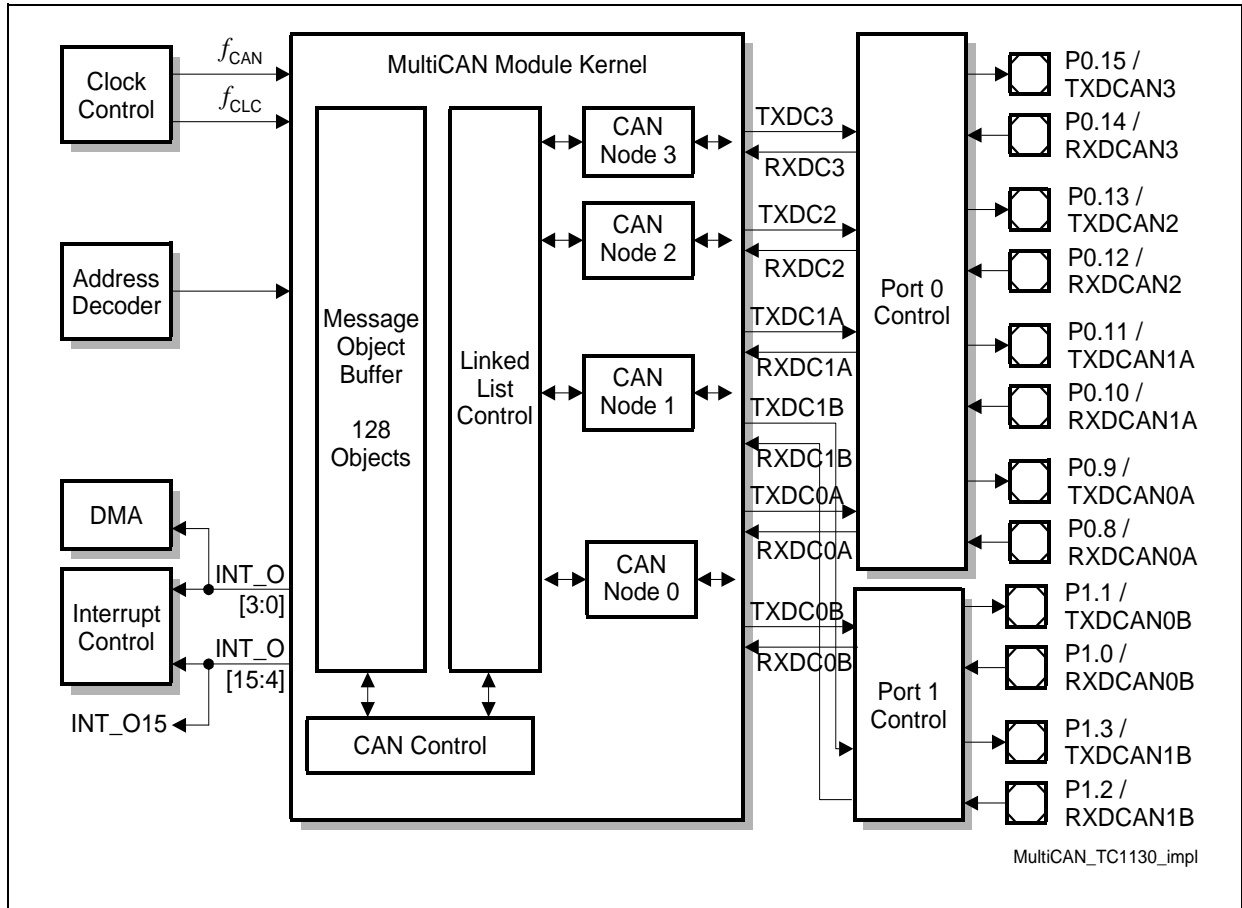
Clock Control
$f_{CAN}$
$f_{CLC}$
Address Decoder
DMA
Interrupt Control
INT_O [3:0]
INT_O [15:4]
INT_O15

MultiCAN Module Kernel
Message Object Buffer
128 Objects
Linked List Control
CAN Node 3
CAN Node 2
CAN Node 1
CAN Node 0
CAN Control

TXDC3
RXDC3
TXDC2
RXDC2
TXDC1A
RXDC1A
TXDC1B
RXDC1B
TXDC0A
RXDC0A
TXDC0B
RXDC0B

Port 0 Control
Port 1 Control

P0.15 / TXDCAN3
P0.14 / RXDCAN3
P0.13 / TXDCAN2
P0.12 / RXDCAN2
P0.11 / TXDCAN1A
P0.10 / RXDCAN1A
P0.9 / TXDCAN0A
P0.8 / RXDCAN0A
P1.1 / TXDCAN0B
P1.0 / RXDCAN0B
P1.3 / TXDCAN1B
P1.2 / RXDCAN1B

MultiCAN_TC1130_impl